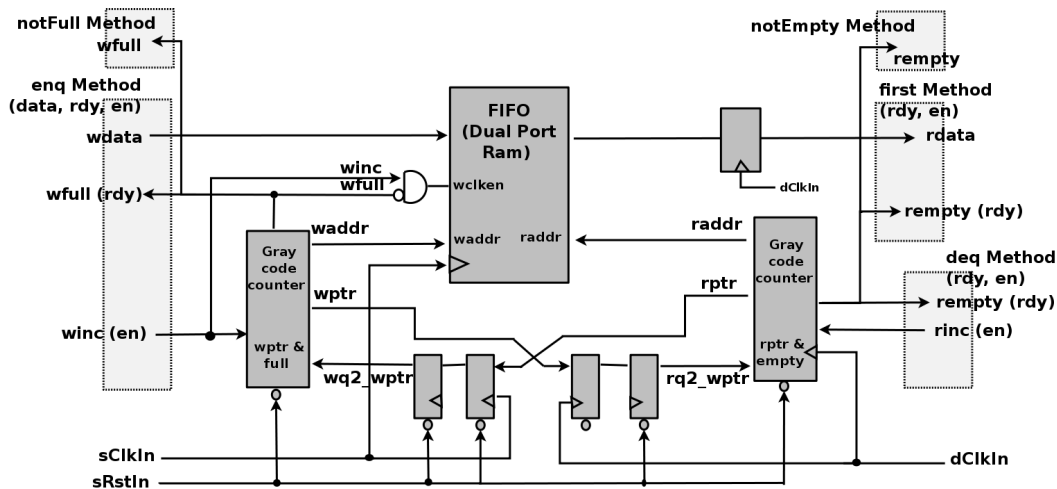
notFull Method
wfull

enq Method
(data, rdy, en)

wdata

wfull (rdy)

winc (en)

FIFO
(Dual Port
Ram)

winc
wfull

wclken

waddr

waddr

raddr

Gray
code
counter

wptr

wptr &
full

wq2_wptr

rq2_wptr

rptr

raddr

Gray
code
counter

rptr &
empty

dClkIn

notEmpty Method
rempty

first Method
(rdy, en)
rdata

rempty (rdy)

deq Method
(rdy, en)
rempty (rdy)
rinc (en)

sClkIn
sRstIn

dClkIn